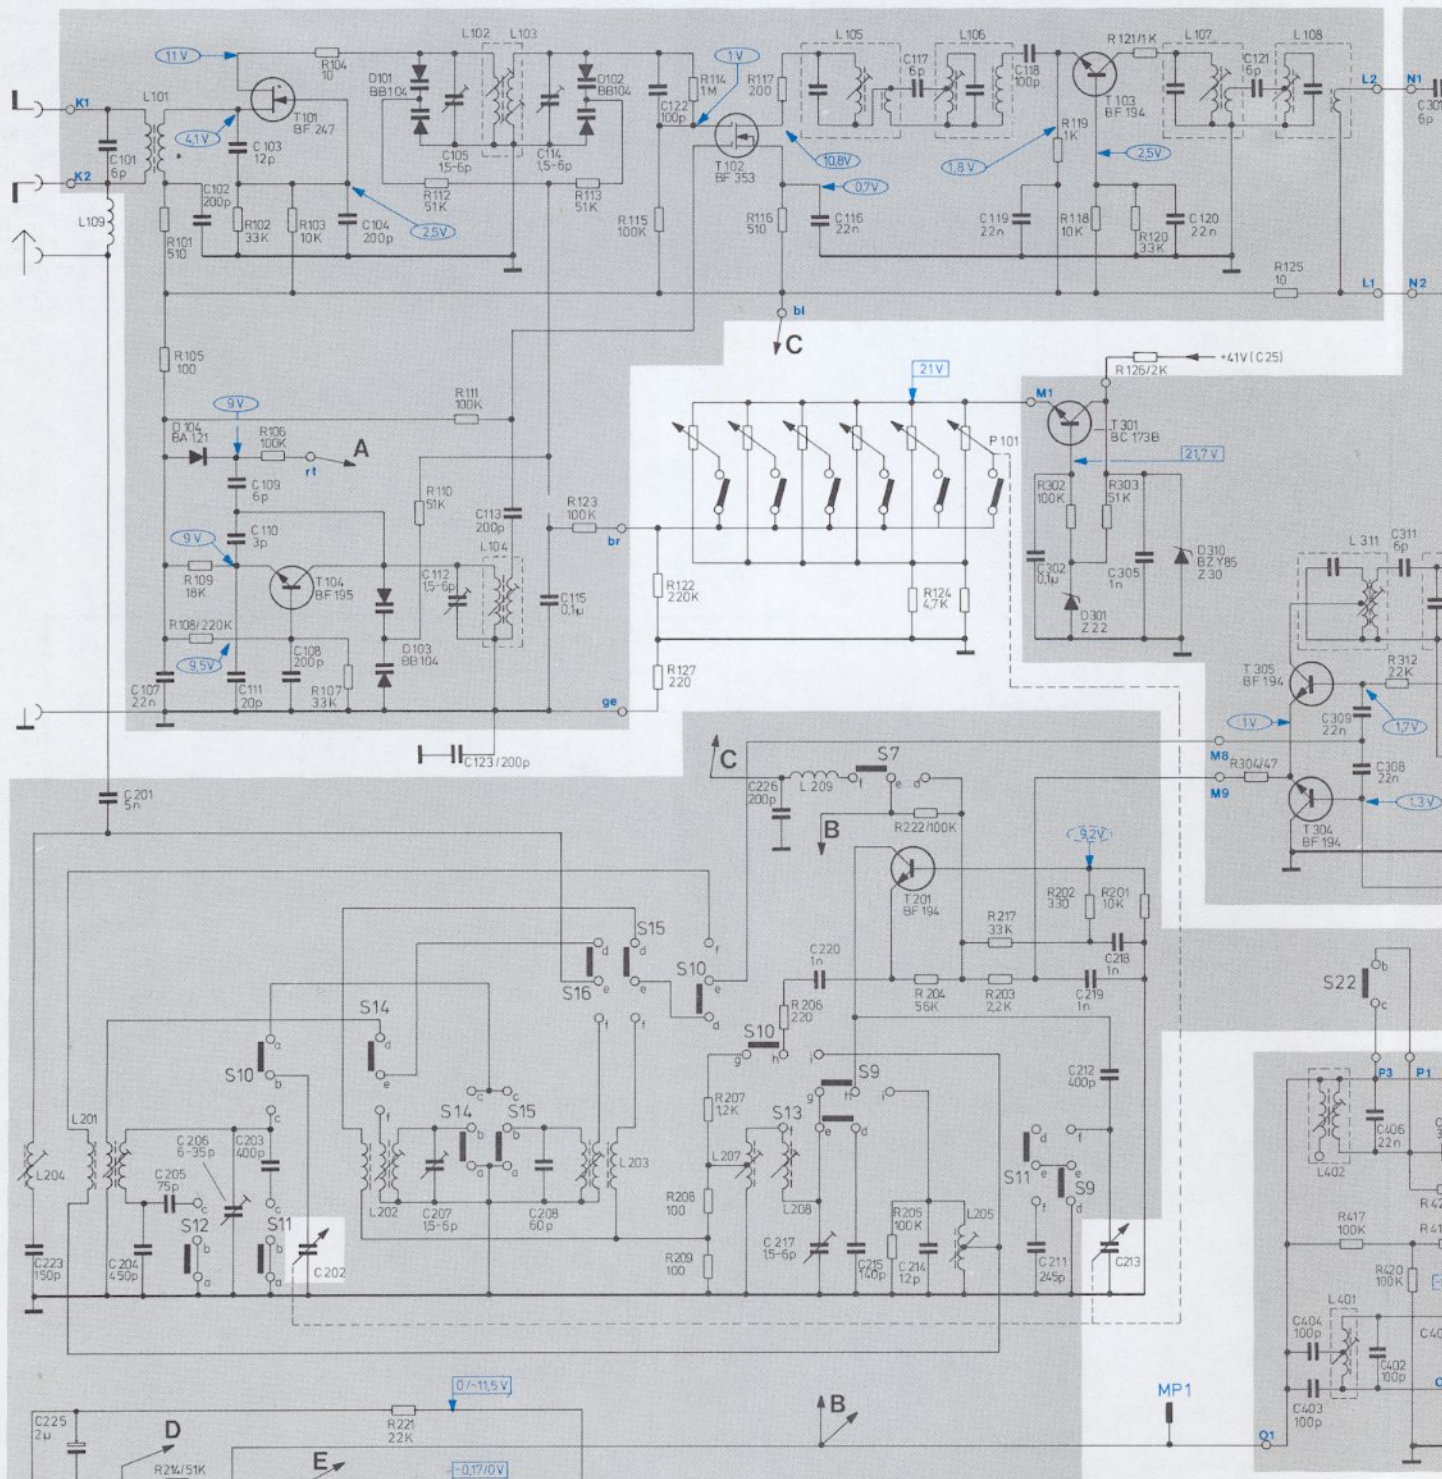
L K1
K2
L101
C101 6p
L109
11V
R104 10
T101 BF 247
4,1V
C103 12p
C102 200p
R101 510
R102 33K
R103 10K
C104 200p
2,5V
L102 L103
D101 BB104
C105 1,5-6p
R112 51K
C114 1,5-6p
D102 BB104
R113 51K
C122 100p
R114 1M
1V
R117 200
T102 BF 353
10,8V
0,7V
R115 100K
R116 510
C116 22n
L105
C117 6p
L106
C118 100p
R121/1K
T103 BF 194
R119 1K
1,8V
2,5V
C119 22n
R118 10K
R120 33K
C120 22n
L107
C121 6p
L108
L2 N1
C301 6p
R125 10
L1 N2
bl
C
R105 100
R111 100K
9V
D104 BA 121
R106 100K
rt
A
C109 6p
C110 3p
9V
R109 18K
T104 BF 195
R110 51K
C113 200p
C112 1,5-6p
L104
R123 100K
br
C115 0,1µ
R122 220K
R108/220K
9,5V
C107 22n
C111 20p
C108 200p
R107 33K
D103 BB104
R127 220
ge
C123/200p
21V
P101
R124 4,7K
R126/2K
+41V (C25)
M1
T301 BC 173B
21,7V
R302 100K
R303 51K
C302 0,1µ
C305 1n
D310 BZ Y85 Z30
D301 Z22
L311
C311 6p
T305 BF 194
R312 22K
1V
1,7V
C309 22n
M8
R304/47
M9
C308 22n
1,3V
T304 BF 194
C201 5n
C
C226 200p
L209
S7
B
R222/100K
T201 BF 194
9,2V
R202 330
R201 10K
R217 33K
C218 1n
C220 1n
R204 56K
R203 2,2K
C219 1n
S15
S16
S10
R206 220
S14
S10
S10
S9
C212 400p
S14 S15
L201
L204
C206 6-35p
C203 400p
C205 75p
S12
S11
C202
C223 150p
C204 450p
L202
C207 1,5-6p
C208 60p
L203
R207 12K
L207
S13
L208
R208 100
R209 100
C217 1,5-6p
C215 140p
R205 100K
C214 12p
L205
S11
S9
C211 245p
C213
S22
P3 P1
L402
C406 22n
R417 100K
R420 100K
L401
C404 100p
C402 100p
C403 100p
C225 2µ
D
R214/51K
R221 22K
0/-11,5V
E
-0,17/0V
B
MP1
Q1